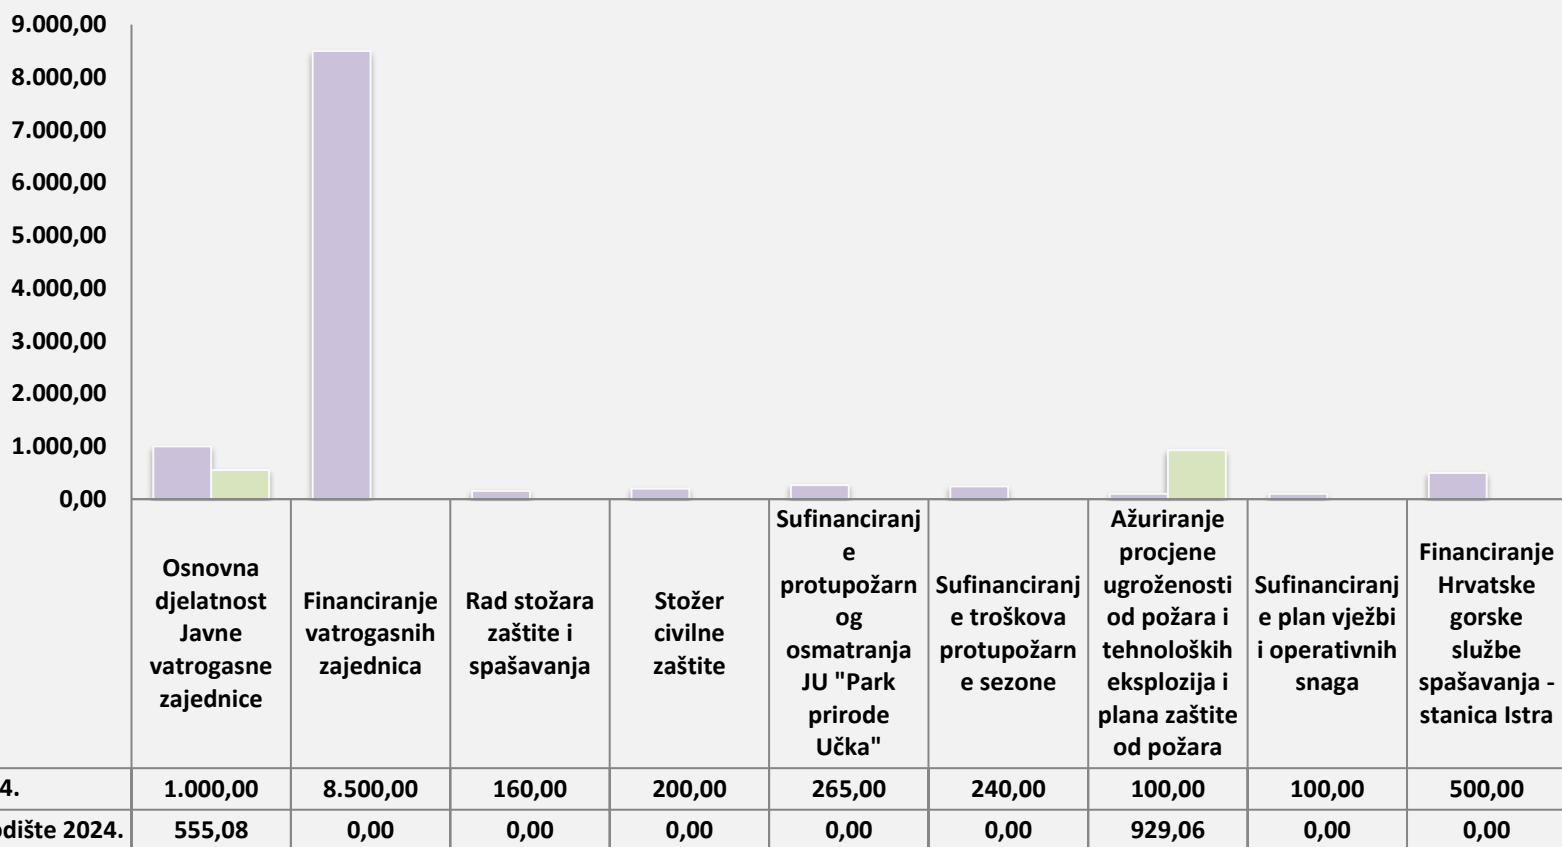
9.000,00
8.000,00
7.000,00
6.000,00
5.000,00
4.000,00
3.000,00
2.000,00
1.000,00
0,00

| | Osnovna djelatnost Javne vatrogasne zajednice | Financiranje vatrogasnih zajednica | Rad stožara zaštite i spašavanja | Stožer civilne zaštite | Sufinanciranje protupožarnog osmatranja JU "Park prirode Učka" | Sufinanciranje troškova protupožarne sezone | Ažuriranje procjene ugroženosti od požara i tehnoloških eksplozija i plana zaštite od požara | Sufinanciranje plan vježbi i operativnih snaga | Financiranje Hrvatske gorske službe spašavanja - stanica Istra |
|---|---|---|---|---|---|---|---|---|---|
| 4. | 1.000,00 | 8.500,00 | 160,00 | 200,00 | 265,00 | 240,00 | 100,00 | 100,00 | 500,00 |
| odište 2024. | 555,08 | 0,00 | 0,00 | 0,00 | 0,00 | 0,00 | 929,06 | 0,00 | 0,00 |